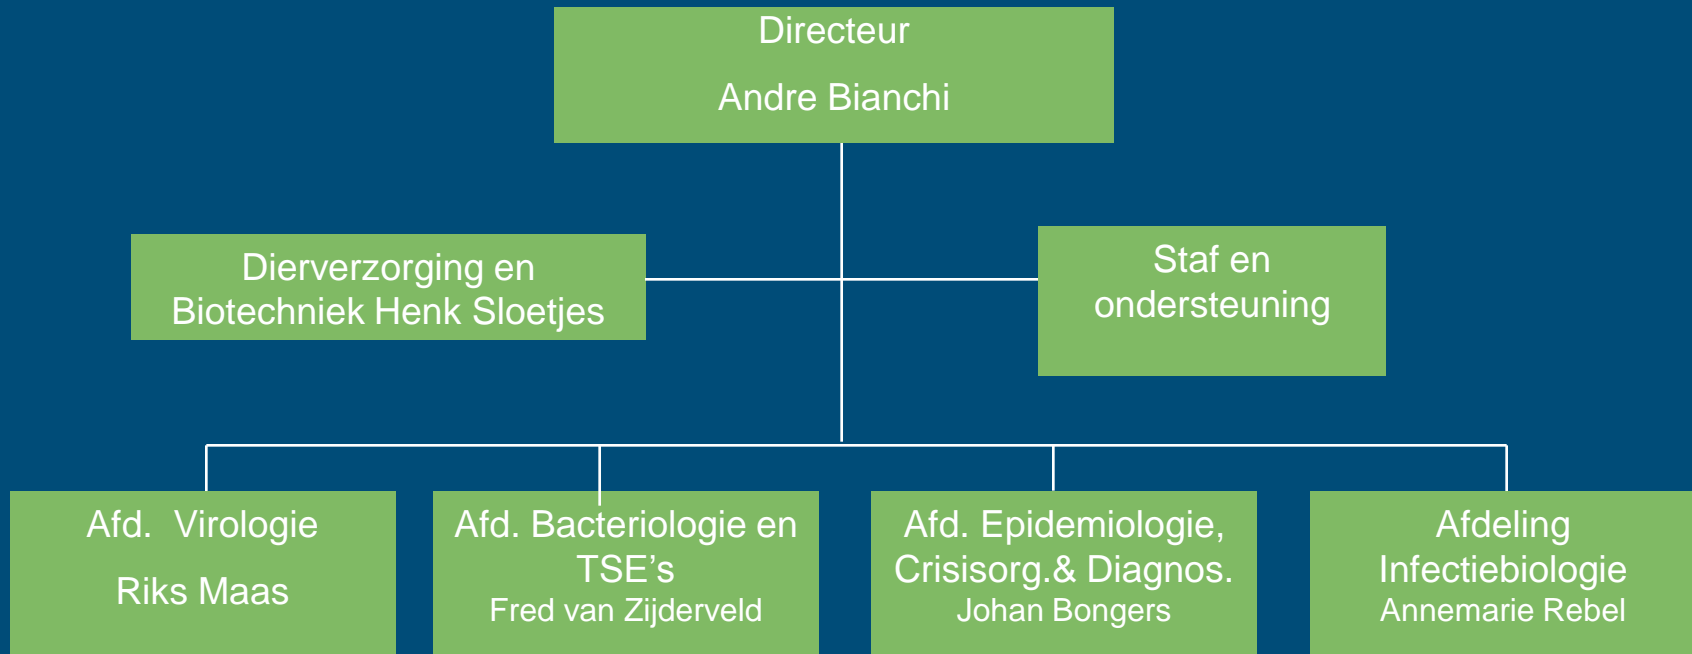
Directeur

Andre Bianchi

Dierverzorging en Biotechniek Henk Sloetjes

Staf en ondersteuning

Afd. Virologie

Riks Maas

Afd. Bacteriologie en TSE’s
Fred van Zijderveld

Afd. Epidemiologie, Crisisorg.& Diagnos.
Johan Bongers

Afdeling Infectiebiologie
Annemarie Rebel